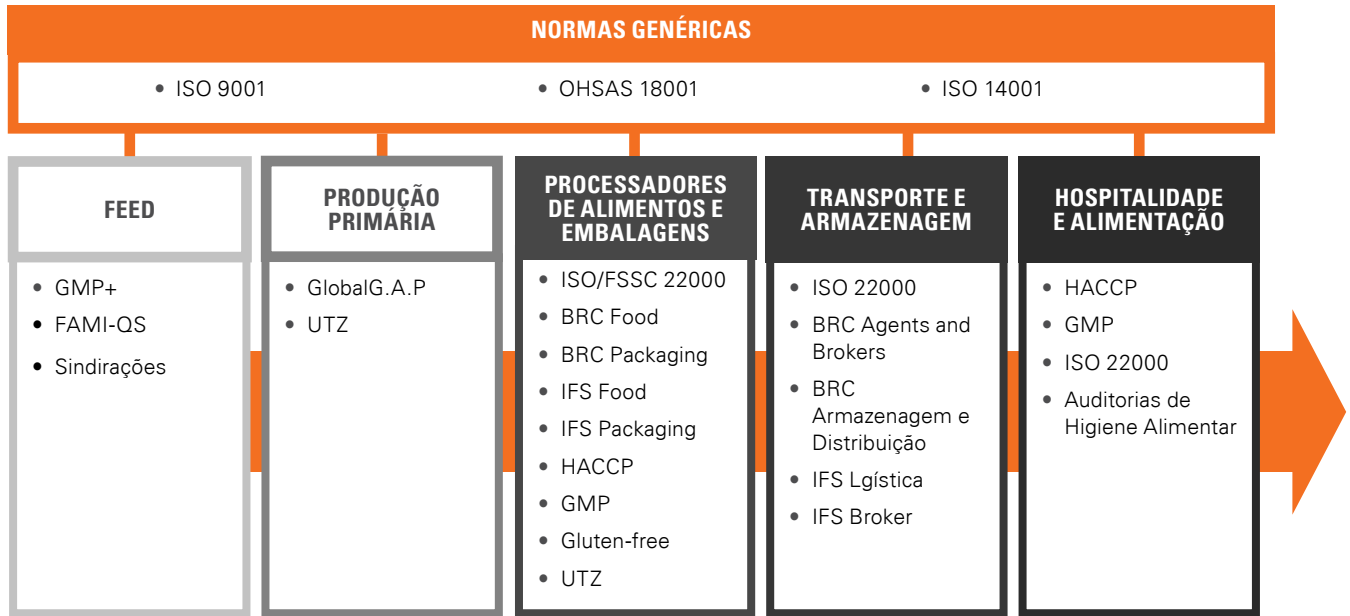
NORMAS GENÉRICAS

• ISO 9001
• OHSAS 18001
• ISO 14001

FEED

• GMP+
• FAMI-QS
• Sindirações

PRODUÇÃO PRIMÁRIA

• GlobalG.A.P
• UTZ

PROCESSADORES DE ALIMENTOS E EMBALAGENS

• ISO/FSSC 22000
• BRC Food
• BRC Packaging
• IFS Food
• IFS Packaging
• HACCP
• GMP
• Gluten-free
• UTZ

TRANSPORTE E ARMAZENAGEM

• ISO 22000
• BRC Agents and Brokers
• BRC Armazenagem e Distribuição
• IFS Lgística
• IFS Broker

HOSPITALIDADE E ALIMENTAÇÃO

• HACCP
• GMP
• ISO 22000
• Auditorias de Higiene Alimentar